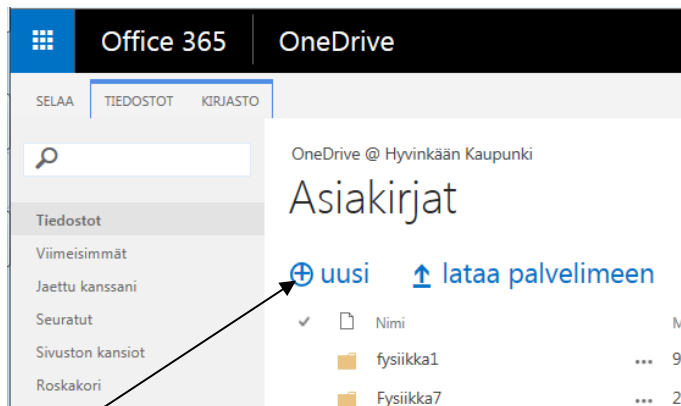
Office 365 OneDrive

SELAA TIEDOSTOT KIRJASTO

Tiedostot
Viimeisimmät
Jaettu kanssani
Seuratut
Sivuston kansiot
Roskakori

OneDrive @ Hyvinkään Kaupunki

Asiakirjat

⊕ uusi ↑ lataa palvelimeen

Nimi M

fysiikka1 ... 9

Fysiikka7 ... 2